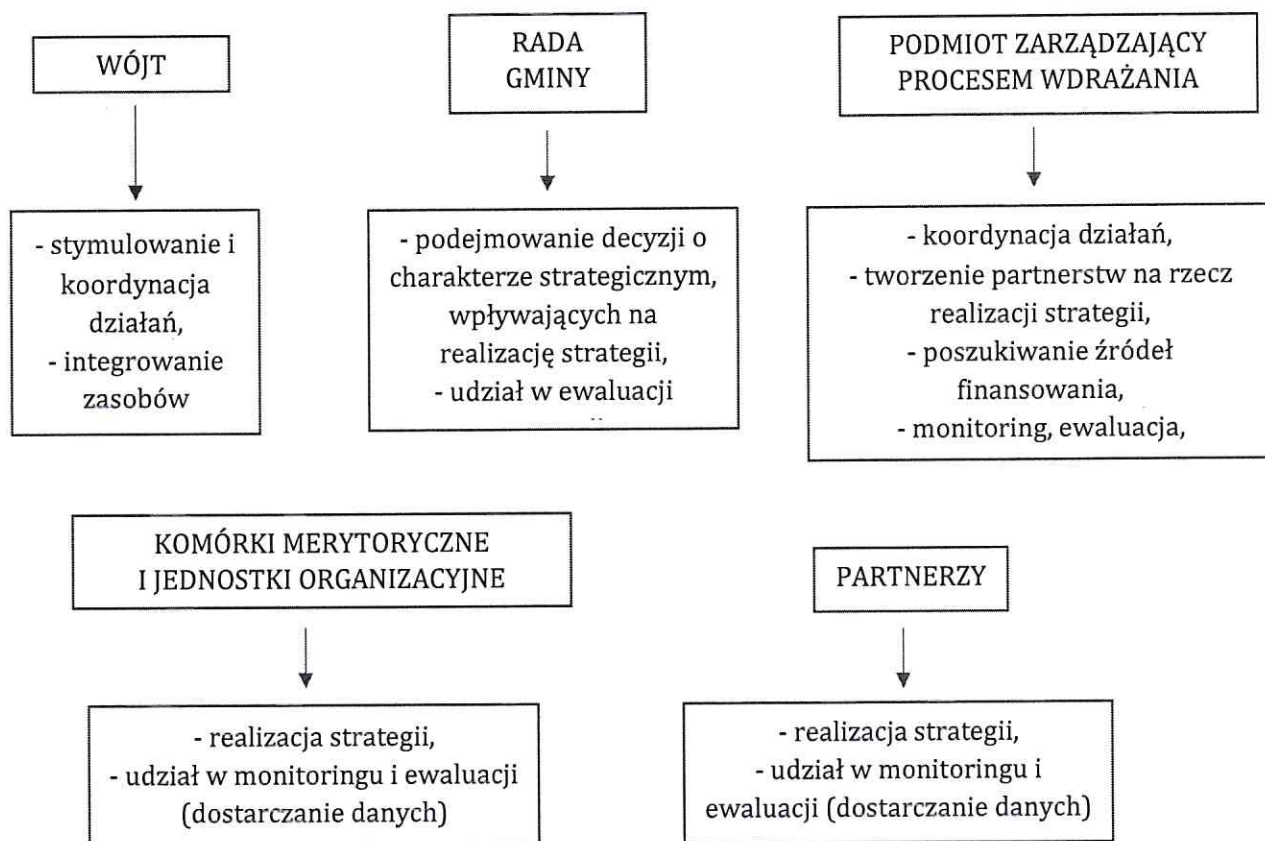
WÓJT

- stymulowanie i koordynacja działań,
- integrowanie zasobów

RADA GMINY

- podejmowanie decyzji o charakterze strategicznym, wpływających na realizację strategii,
- udział w ewaluacji

PODMIOT ZARZĄDZAJĄCY PROCESEM WDRAŻANIA

- koordynacja działań,
- tworzenie partnerstw na rzecz realizacji strategii,
- poszukiwanie źródeł finansowania,
- monitoring, ewaluacja,

KOMÓRKI MERYTORYCZNE I JEDNOSTKI ORGANIZACYJNE

- realizacja strategii,
- udział w monitoringu i ewaluacji (dostarczanie danych)

PARTNERZY

- realizacja strategii,
- udział w monitoringu i ewaluacji (dostarczanie danych)